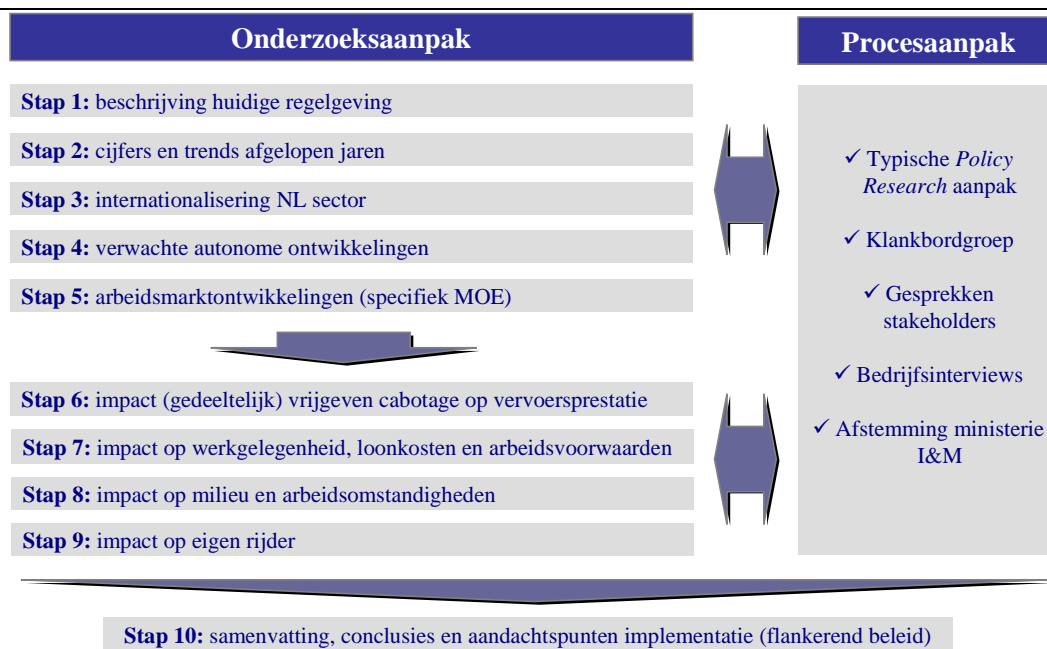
Onderzoeksaanpak

Procesaanpak

Stap 1: beschrijving huidige regelgeving

Stap 2: cijfers en trends afgelopen jaren

Stap 3: internationalisering NL sector

Stap 4: verwachte autonome ontwikkelingen

Stap 5: arbeidsmarktontwikkelingen (specifiek MOE)

Stap 6: impact (gedeeltelijk) vrijgeven cabotage op vervoersprestatie

Stap 7: impact op werkgelegenheid, loonkosten en arbeidsvoorwaarden

Stap 8: impact op milieu en arbeidsomstandigheden

Stap 9: impact op eigen rijder

✓ Typische *Policy Research* aanpak

✓ Klankbordgroep

✓ Gesprekken stakeholders

✓ Bedrijfsinterviews

✓ Afstemming ministerie I&M

Stap 10: samenvatting, conclusies en aandachtspunten implementatie (flankerend beleid)